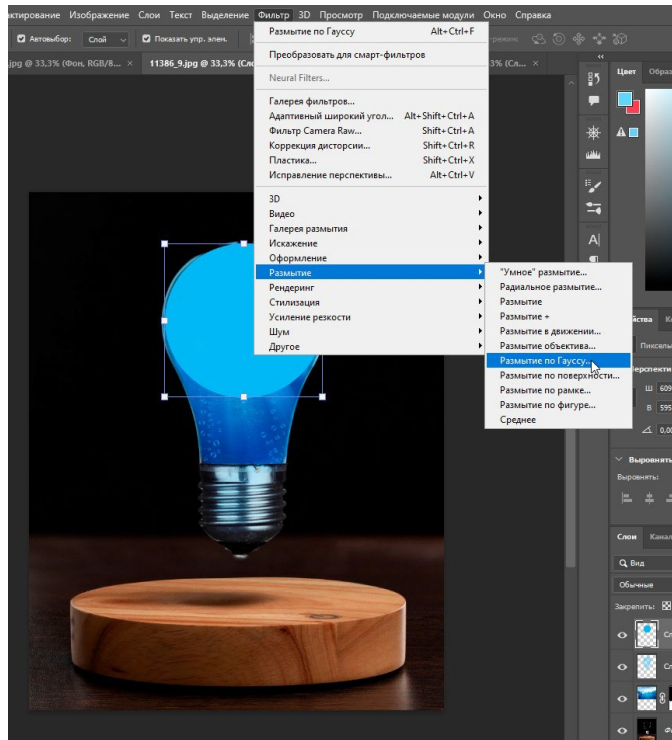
ктирование Изображение Слои Текст Выделение Фильтр 3D Просмотр Подключаемые модули Окно Справка

Автовыбор: Слой Показать упр. элем.

.jpg @ 33,3% (Фон, RGB/8... 11386_9.jpg @ 33,3% (Сл... ...% (Сл...

Размытие по Гауссу Alt+Ctrl+F
Преобразовать для смарт-фильтров
Neural Filters...
Галерея фильтров...
Адаптивный широкий угол... Alt+Shift+Ctrl+A
Фильтр Camera Raw... Shift+Ctrl+A
Коррекция дисторсии... Shift+Ctrl+R
Пластика... Shift+Ctrl+X
Исправление перспективы... Alt+Ctrl+V
3D
Видео
Галерея размытия
Искажение
Оформление
Размытие
Рендеринг
Стилизация
Усиление резкости
Шум
Другое

"Умное" размытие...
Радиальное размытие...
Размытие
Размытие +
Размытие в движении...
Размытие объектива...
Размытие по Гауссу...
Размытие по поверхности...
Размытие по рамке...
Размытие по фигуре...
Среднее

Цвет Образ
Свойства
Пиксель
Перспектив
Ш 609
В 595
0,00
Выровнять
Выровнять:
Слои Канал
Вид
Обычные
Закрепить:
Сл
Сл
Ф